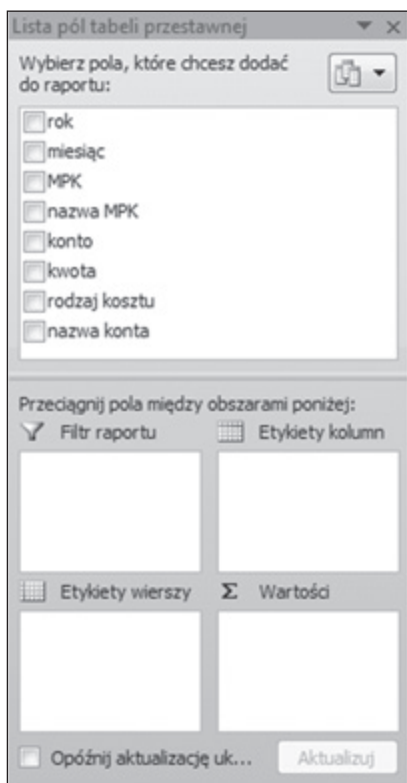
Lista pól tabeli przestawnej

Wybierz pola, które chcesz dodać do raportu:

rok
miesiąc
MPK
nazwa MPK
konto
kwota
rodzaj kosztu
nazwa konta

Przeciągnij pola między obszarami poniżej:

Filtr raportu

Etykiety kolumn

Etykiety wierszy

Σ Wartości

Opóźnij aktualizację uk...

Aktualizuj